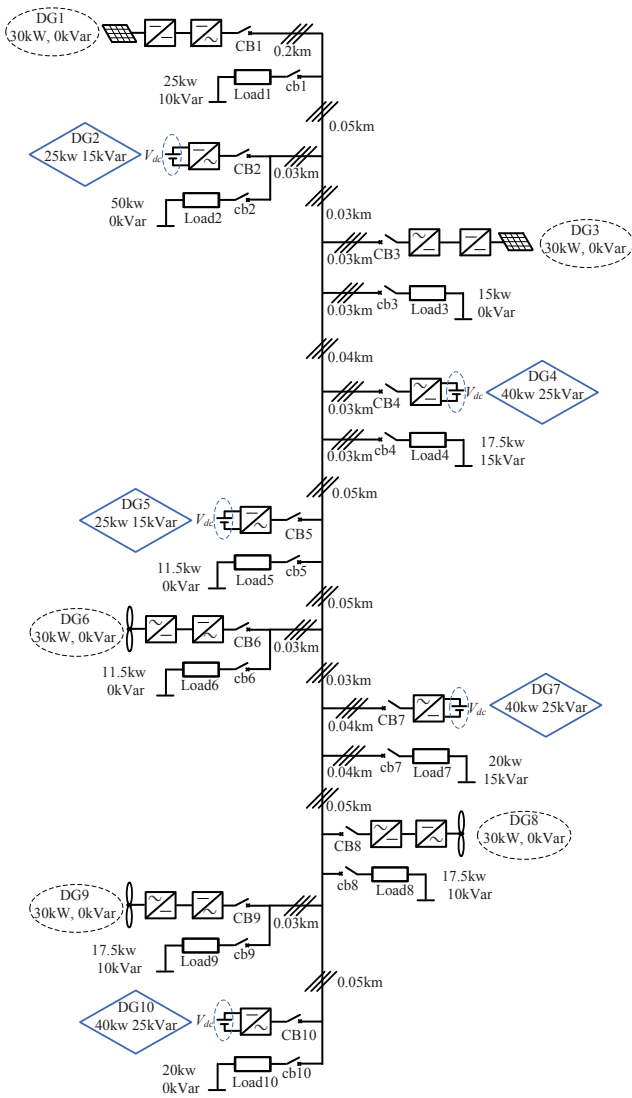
DG1
30kW, 0kVar
CB1
0.2km
25kw
10kVar
Load1
cb1
0.05km
DG2
25kw 15kVar
$V_{dc}$
CB2
0.03km
50kw
0kVar
Load2
cb2
0.03km
0.03km
CB3
DG3
30kW, 0kVar
0.03km
cb3
Load3
15kw
0kVar
0.04km
0.03km
CB4
$V_{dc}$
DG4
40kw 25kVar
0.03km
cb4
Load4
17.5kw
15kVar
0.05km
DG5
25kw 15kVar
$V_{dc}$
CB5
11.5kw
0kVar
Load5
cb5
0.05km
DG6
30kW, 0kVar
CB6
0.03km
11.5kw
0kVar
Load6
cb6
0.03km
0.04km
CB7
$V_{dc}$
DG7
40kw 25kVar
0.04km
cb7
Load7
20kw
15kVar
0.05km
CB8
DG8
30kW, 0kVar
cb8
Load8
17.5kw
10kVar
DG9
30kW, 0kVar
CB9
0.03km
17.5kw
10kVar
Load9
cb9
0.05km
DG10
40kw 25kVar
$V_{dc}$
CB10
20kw
0kVar
Load10
cb10